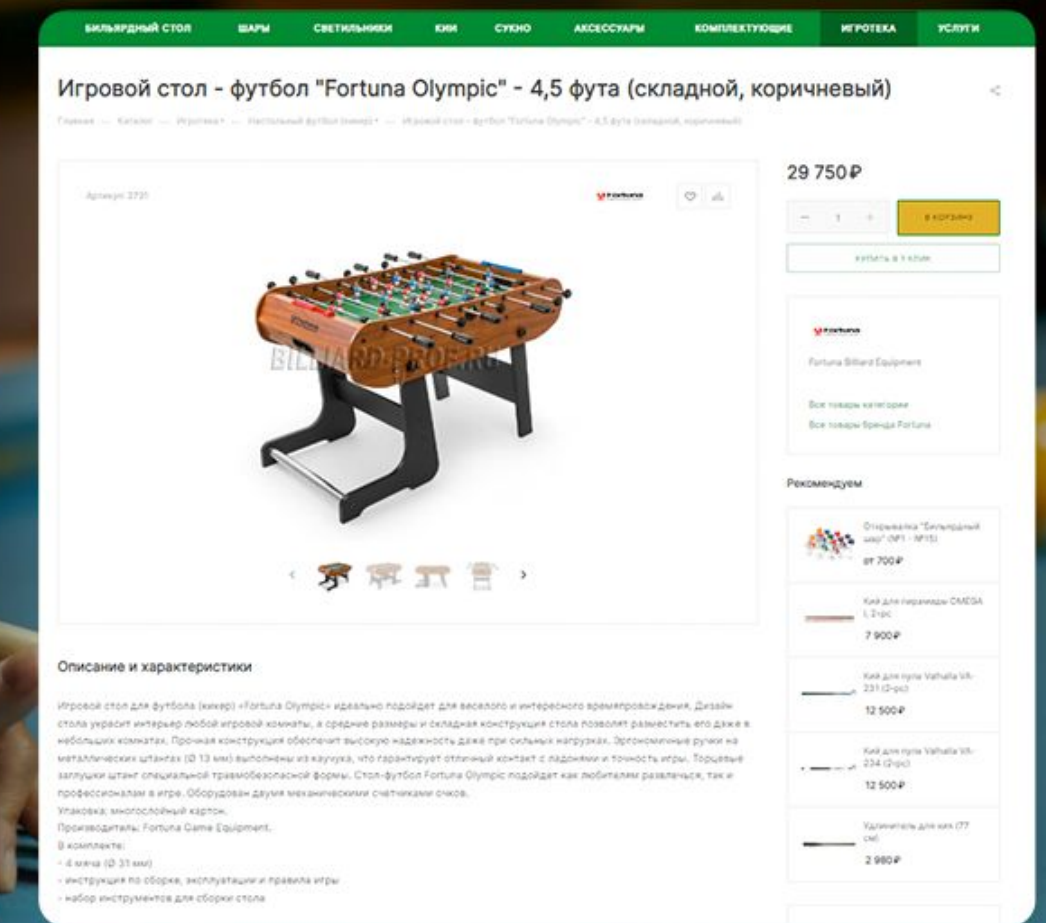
БИЛЬЯРДНЫЙ СТОЛ ШАРЫ СВЕТИЛЬНИКИ КИИ СУКНО АКСЕССУАРЫ КОМПЛЕКТУЮЩИЕ ИГРОТЕКА УСЛУГИ

Игровой стол - футбол "Fortuna Olympic" - 4,5 фута (складной, коричневый)

Главная — Каталог — Игротека — Настольный футбол (кикер) — Игровой стол - футбол "Fortuna Olympic" - 4,5 фута (складной, коричневый)

Артикул: 2731

fortuna

BILLIARD-PROF.RU

29 750₽

— 1 +

В корзину

Купить в 1 клик

fortuna

Fortuna Billiard Equipment

Все товары категории

Все товары бренда Fortuna

Рекомендуем

Открывалка "Бильярдный шар" (№1 - №15)

от 700₽

Кий для пирамиды OMEGA I, 2-pc

7 900₽

Кий для пула Valhalla VA-231 (2-pc)

12 500₽

Кий для пула Valhalla VA-234 (2-pc)

12 500₽

Удлинитель для кия (77 см)

2 980₽

Описание и характеристики

Игровой стол для футбола (кикер) «Fortuna Olympic» идеально подойдет для веселого и интересного времяпровождения. Дизайн стола украсит интерьер любой игровой комнаты, а средние размеры и складная конструкция стола позволят разместить его даже в небольших комнатах. Прочная конструкция обеспечит высокую надежность даже при сильных нагрузках. Эргономичные ручки на металлических штангах (Ø 13 мм) выполнены из каучука, что гарантирует отличный контакт с ладонями и точность игры. Торцевые заглушки штанг специальной травмобезопасной формы. Стол-футбол Fortuna Olympic подойдет как любителям развлечься, так и профессионалам в игре. Оборудован двумя механическими счетчиками очков.

Упаковка: многослойный картон.

Производитель: Fortuna Game Equipment.

В комплекте:

- 4 мяча (Ø 31 мм)

- инструкция по сборке, эксплуатации и правила игры

- набор инструментов для сборки стола